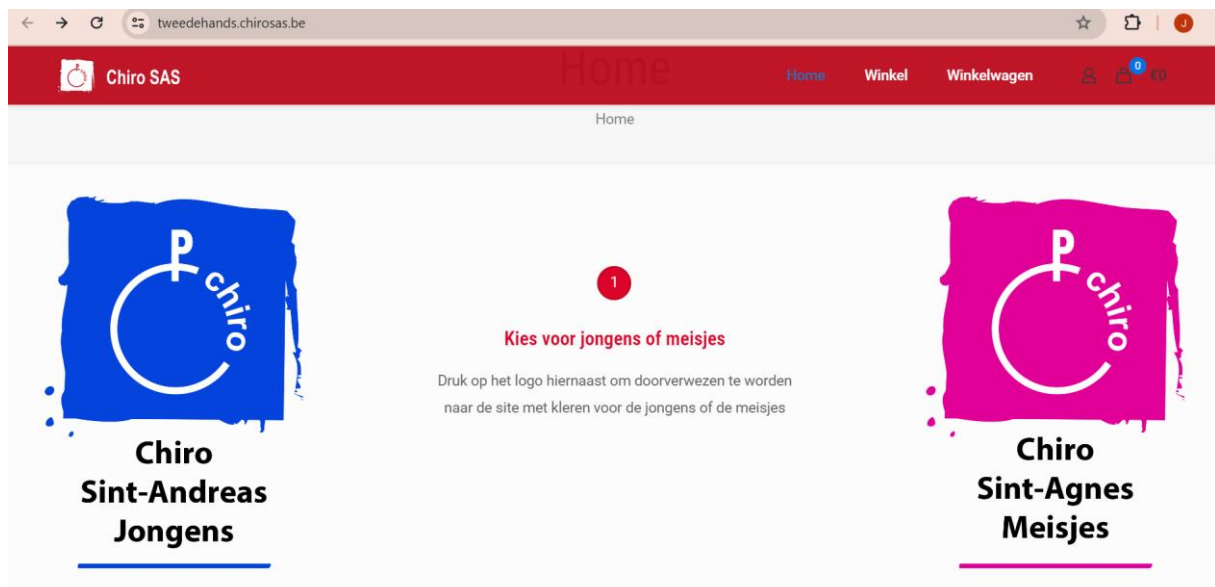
tweedehands.chirosas.be

J

Chiro SAS

Home

Home Winkel Winkelwagen 0 €0

Home

chiro

Chiro Sint-Andreas Jongens

1

Kies voor jongens of meisjes

Druk op het logo hiernaast om doorverwezen te worden naar de site met kleren voor de jongens of de meisjes

chiro

Chiro Sint-Agnes Meisjes